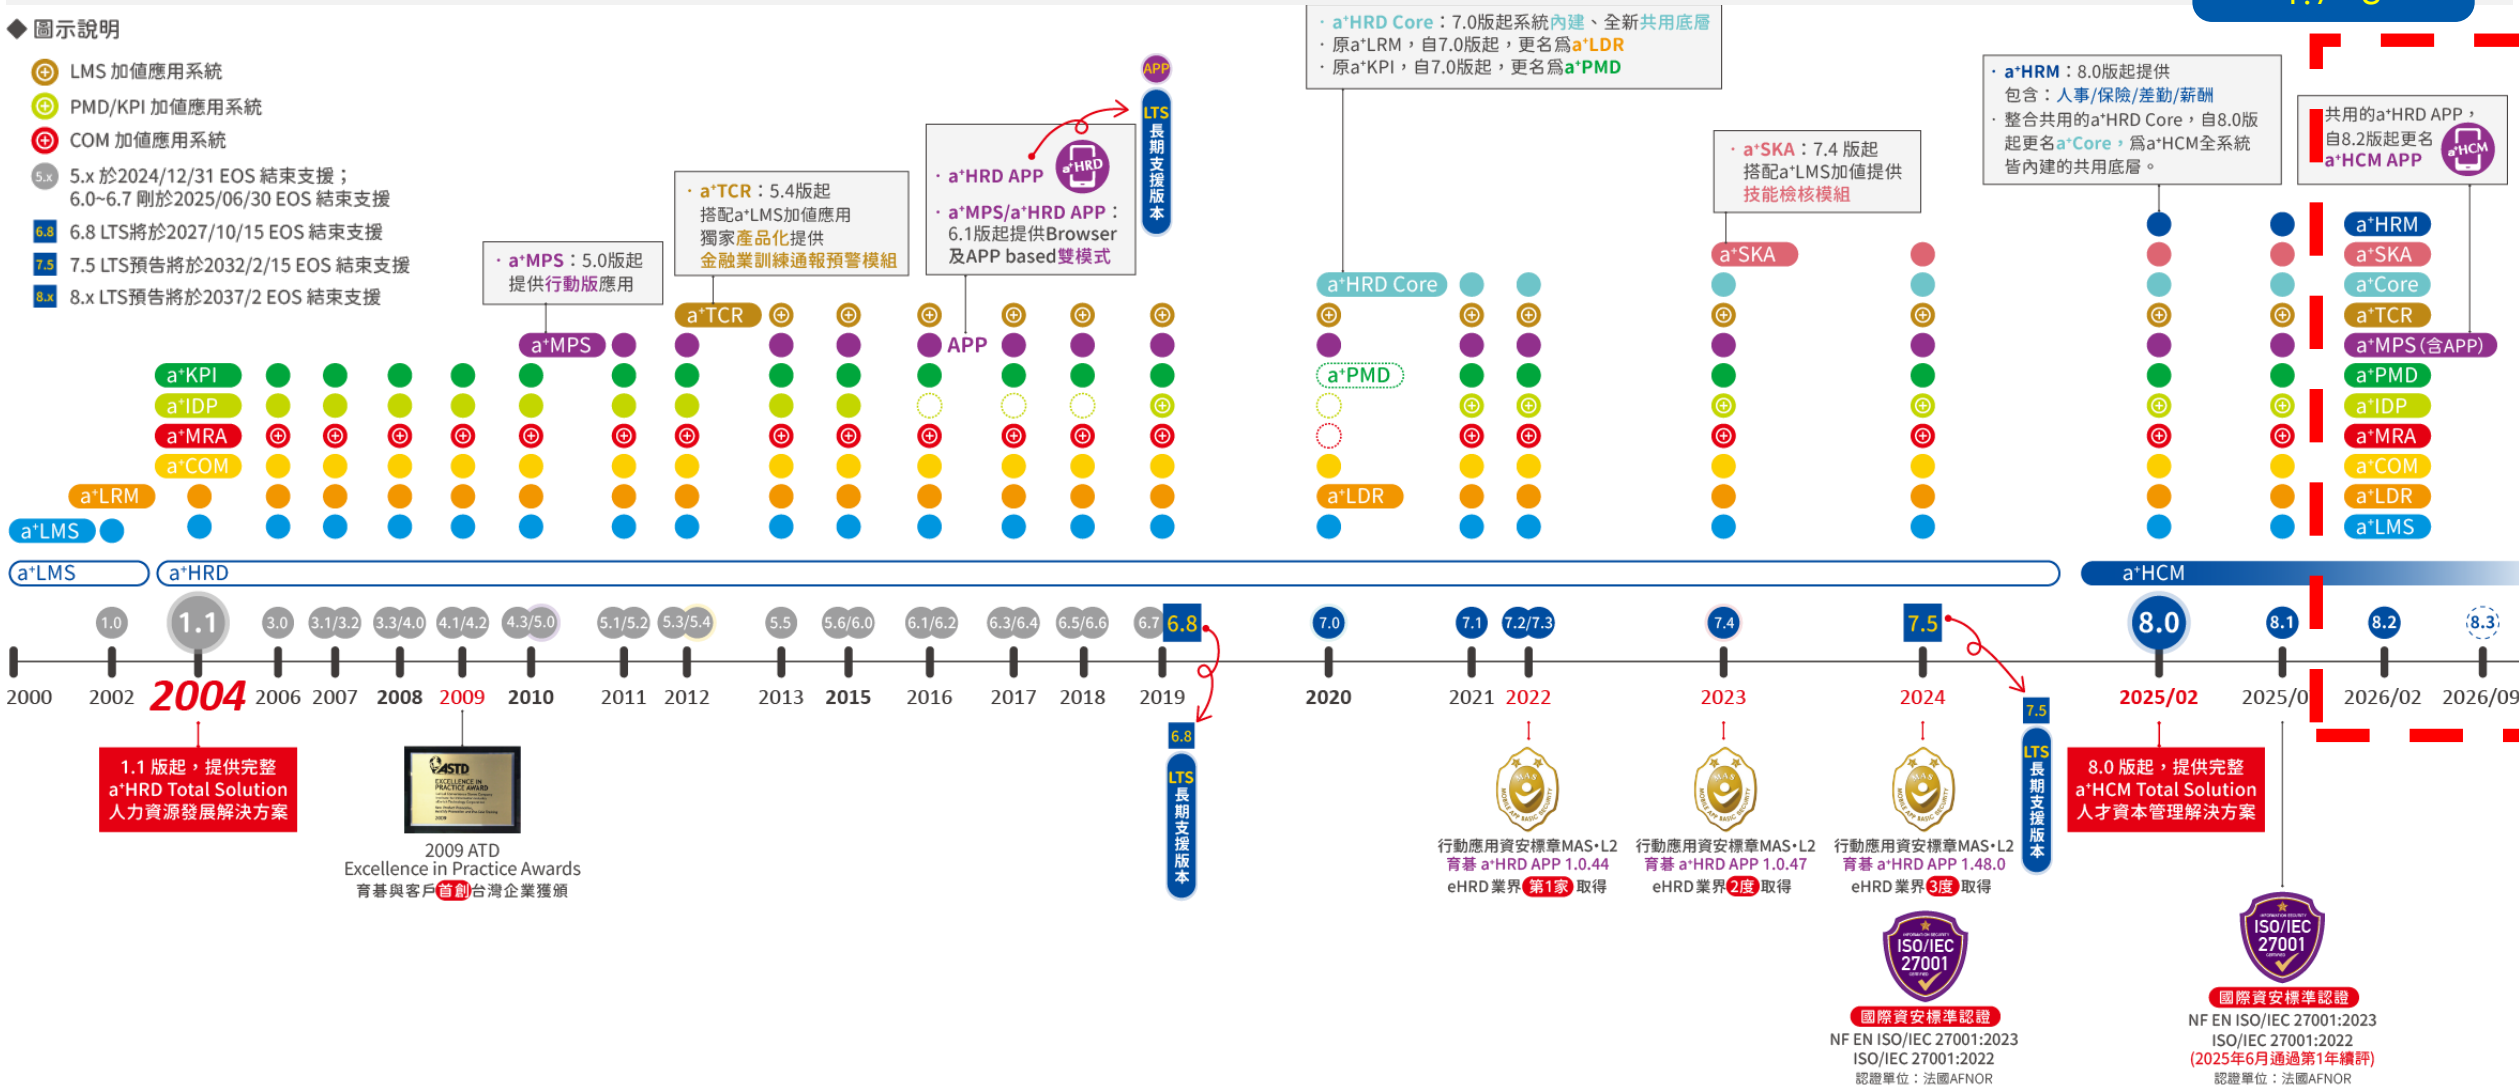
◆ 圖示說明
LMS 加值應用系統
PMD/KPI 加值應用系統
COM 加值應用系統
5.x 5.x 於2024/12/31 EOS 結束支援；6.0~6.7 剛於2025/06/30 EOS 結束支援
6.8 6.8 LTS將於2027/10/15 EOS 結束支援
7.5 7.5 LTS預告將於2032/2/15 EOS 結束支援
8.x 8.x LTS預告將於2037/2 EOS 結束支援

· a⁺MPS：5.0版起提供行動版應用
· a⁺TCR：5.4版起搭配a⁺LMS加值應用獨家產品化提供金融業訓練通報預警模組
· a⁺HRD APP
· a⁺MPS/a⁺HRD APP：6.1版起提供Browser及APP based雙模式
APP
LTS 長期支援版本
· a⁺HRD Core：7.0版起系統內建、全新共用底層
· 原a⁺LRM，自7.0版起，更名爲a⁺LDR
· 原a⁺KPI，自7.0版起，更名爲a⁺PMD
· a⁺SKA：7.4 版起搭配a⁺LMS加值提供技能檢核模組
· a⁺HRM：8.0版起提供包含：人事/保險/差勤/薪酬
· 整合共用的a⁺HRD Core，自8.0版起更名a⁺Core，爲a⁺HCM全系統皆內建的共用底層。
共用的a⁺HRD APP，自8.2版起更名a⁺HCM APP

a⁺KPI a⁺IDP a⁺MRA a⁺COM a⁺LRM a⁺LMS a⁺MPS a⁺TCR APP a⁺HRD Core a⁺PMD a⁺LDR a⁺SKA
a⁺HRM a⁺SKA a⁺Core a⁺TCR a⁺MPS(含APP) a⁺PMD a⁺IDP a⁺MRA a⁺COM a⁺LDR a⁺LMS

a⁺LMS a⁺HRD a⁺HCM

1.0 1.1 3.0 3.1/3.2 3.3/4.0 4.1/4.2 4.3/5.0 5.1/5.2 5.3/5.4 5.5 5.6/6.0 6.1/6.2 6.3/6.4 6.5/6.6 6.7 6.8 7.0 7.1 7.2/7.3 7.4 7.5 8.0 8.1 8.2 8.3

2000 2002 2004 2006 2007 2008 2009 2010 2011 2012 2013 2015 2016 2017 2018 2019 2020 2021 2022 2023 2024 2025/02 2025/0 2026/02 2026/09

1.1 版起，提供完整 a⁺HRD Total Solution 人力資源發展解決方案
2009 ATD Excellence in Practice Awards 育碁與客戶首創台灣企業獲頒
6.8 LTS 長期支援版本
行動應用資安標章MAS-L2 育碁 a⁺HRD APP 1.0.44 eHRD 業界第1家取得
行動應用資安標章MAS-L2 育碁 a⁺HRD APP 1.0.47 eHRD 業界2度取得
行動應用資安標章MAS-L2 育碁 a⁺HRD APP 1.48.0 eHRD 業界3度取得
7.5 LTS 長期支援版本
8.0 版起，提供完整 a⁺HCM Total Solution 人才資本管理解決方案
ISO/IEC 27001
國際資安標準認證
NF EN ISO/IEC 27001:2023 ISO/IEC 27001:2022 認證單位：法國AFNOR
ISO/IEC 27001
國際資安標準認證
NF EN ISO/IEC 27001:2023 ISO/IEC 27001:2022 (2025年6月通過第1年續評) 認證單位：法國AFNOR